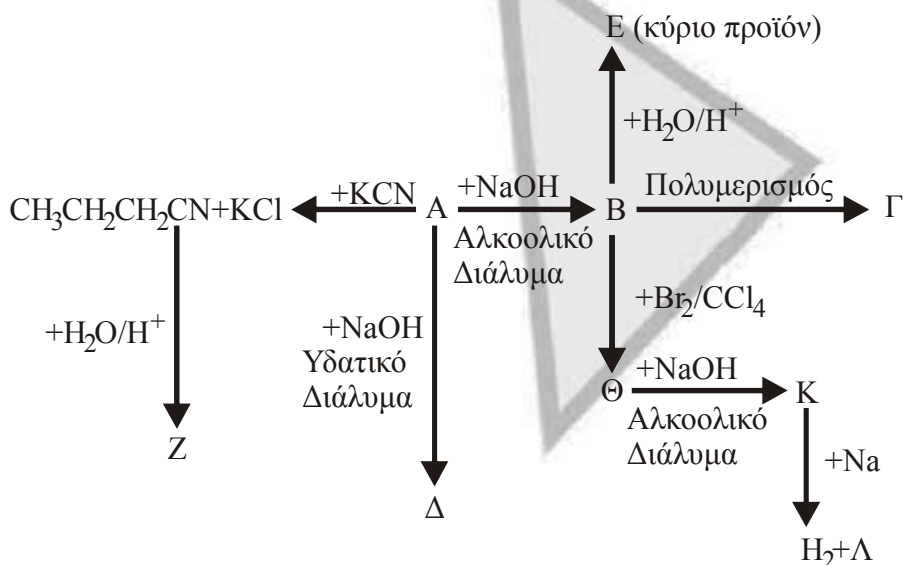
Ε (κύριο προϊόν)

$+H_2O/H^+$

$CH_3CH_2CH_2CN+KCl$ $+KCN$ Α $+NaOH$ Αλκοολικό Διάλυμα Β Πολυμερισμός Γ

$+Br_2/CCl_4$

$+H_2O/H^+$

$+NaOH$ Υδατικό Διάλυμα

Θ $+NaOH$ Αλκοολικό Διάλυμα Κ

Ζ

$+Na$

Δ

$H_2+Λ$